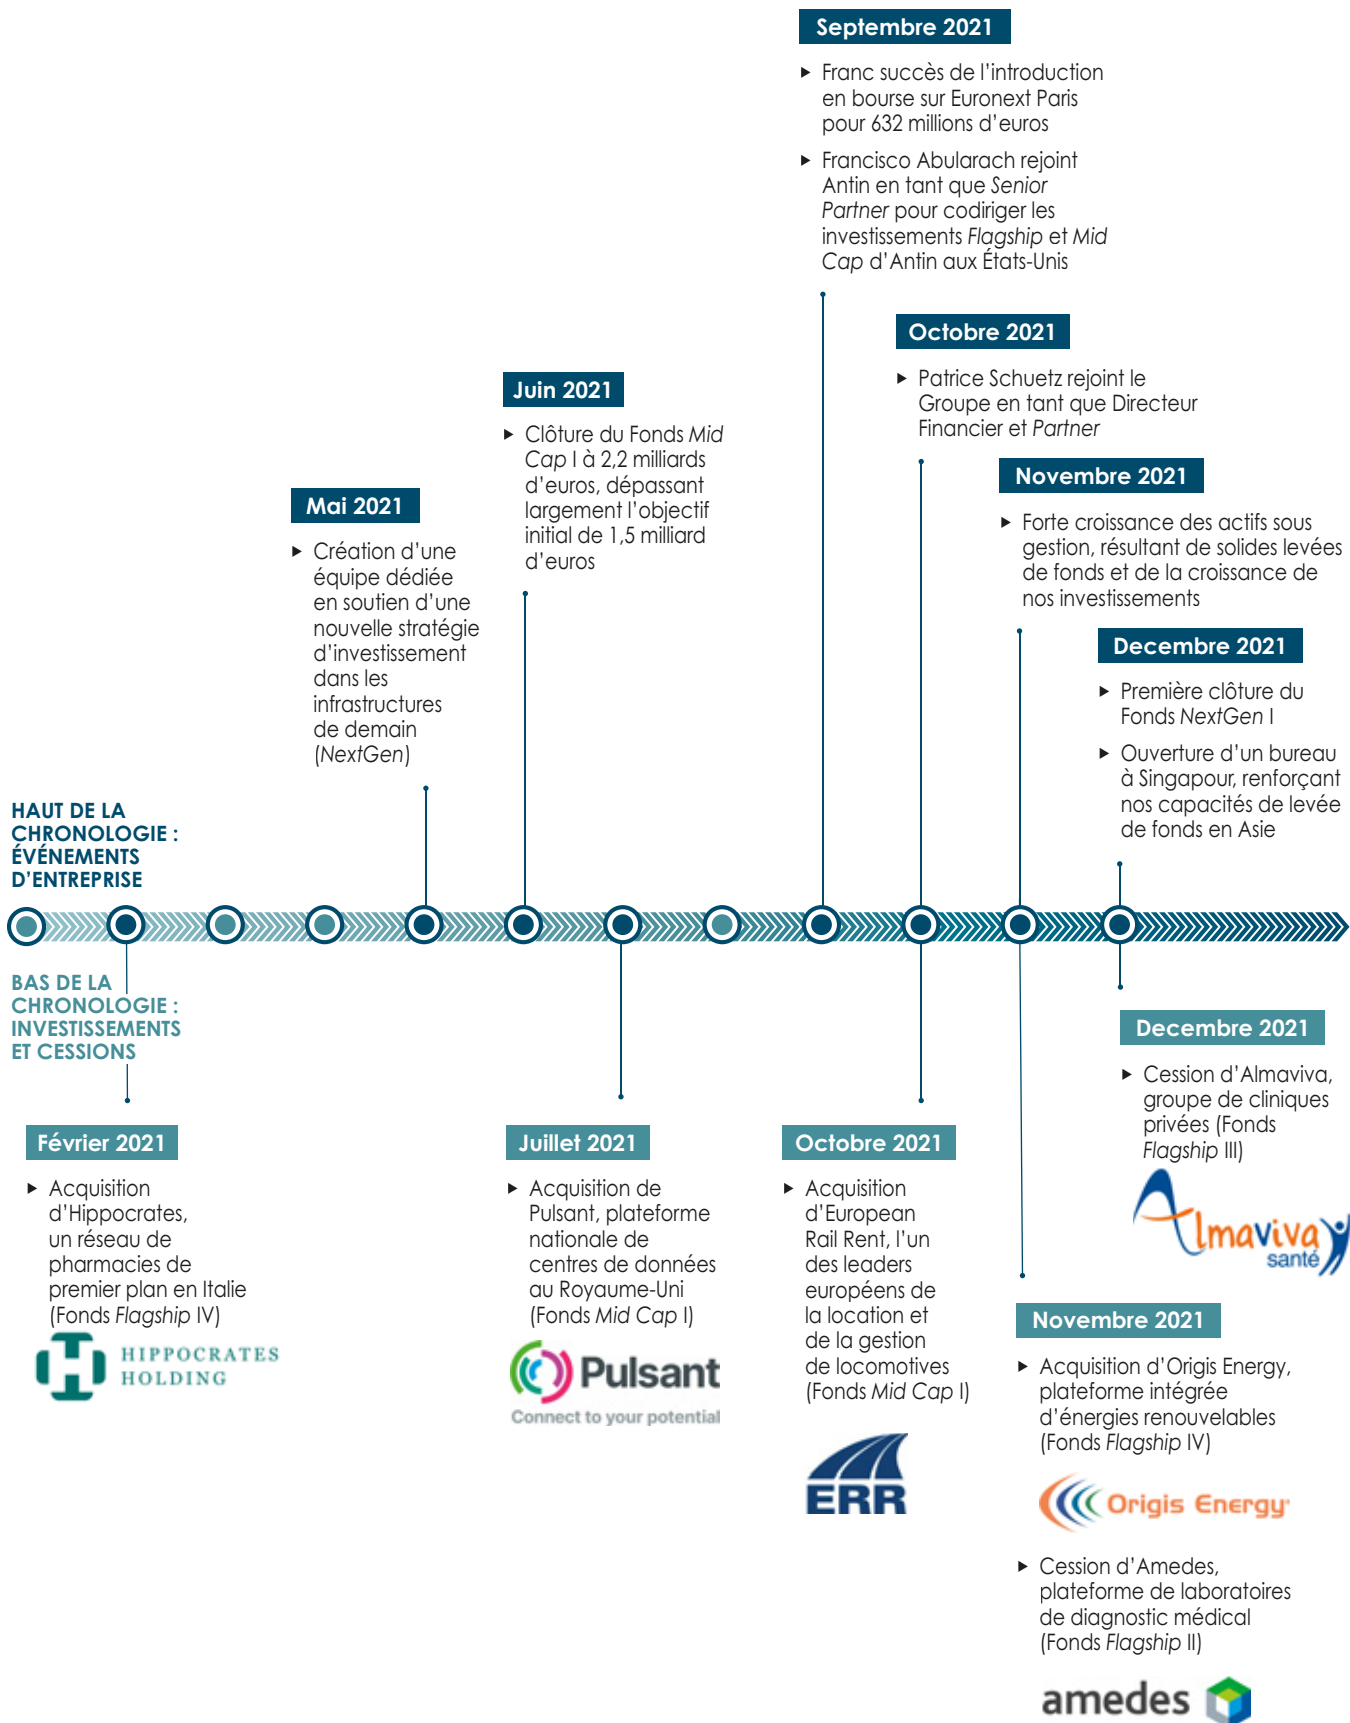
Septembre 2021

Franc succès de l'introduction en bourse sur Euronext Paris pour 632 millions d'euros

Francisco Abularach rejoint Antin en tant que *Senior Partner* pour codiriger les investissements *Flagship* et *Mid Cap* d'Antin aux États-Unis

Octobre 2021

Patrice Schuetz rejoint le Groupe en tant que Directeur Financier et *Partner*

Juin 2021

Clôture du Fonds *Mid Cap* I à 2,2 milliards d'euros, dépassant largement l'objectif initial de 1,5 milliard d'euros

Novembre 2021

Forte croissance des actifs sous gestion, résultant de solides levées de fonds et de la croissance de nos investissements

Mai 2021

Création d'une équipe dédiée en soutien d'une nouvelle stratégie d'investissement dans les infrastructures de demain (*NextGen*)

Decembre 2021

Première clôture du Fonds *NextGen* I

Ouverture d'un bureau à Singapour, renforçant nos capacités de levée de fonds en Asie

HAUT DE LA CHRONOLOGIE : ÉVÉNEMENTS D'ENTREPRISE

BAS DE LA CHRONOLOGIE : INVESTISSEMENTS ET CESSIONS

Decembre 2021

Cession d'Almaviva, groupe de cliniques privées (Fonds *Flagship* III)

Almaviva santé

Février 2021

Acquisition d'Hippocrates, un réseau de pharmacies de premier plan en Italie (Fonds *Flagship* IV)

HIPPOCRATES HOLDING

Juillet 2021

Acquisition de Pulsant, plateforme nationale de centres de données au Royaume-Uni (Fonds *Mid Cap* I)

Pulsant
Connect to your potential

Octobre 2021

Acquisition d'European Rail Rent, l'un des leaders européens de la location et de la gestion de locomotives (Fonds *Mid Cap* I)

ERR

Novembre 2021

Acquisition d'Origis Energy, plateforme intégrée d'énergies renouvelables (Fonds *Flagship* IV)

Origis Energy

Cession d'Amedes, plateforme de laboratoires de diagnostic médical (Fonds *Flagship* II)

amedes